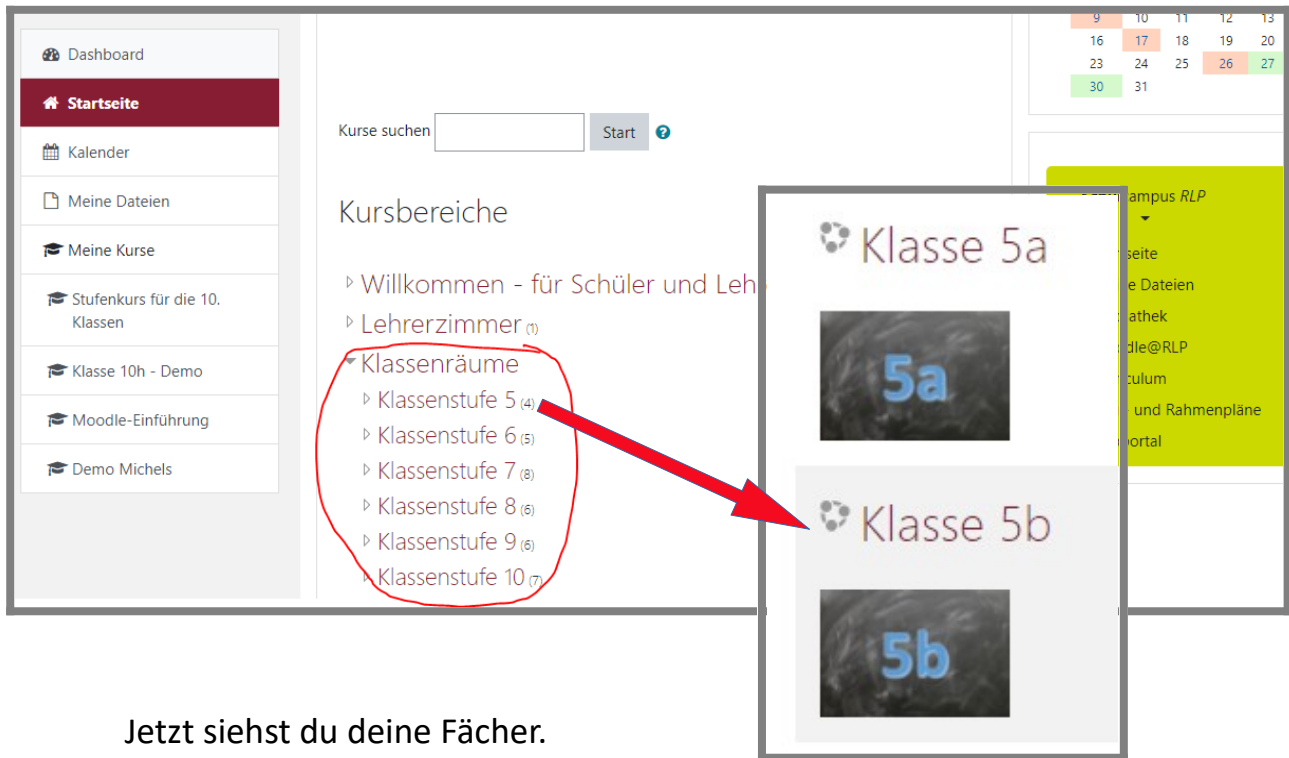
Dashboard
Startseite
Kalender
Meine Dateien
Meine Kurse
Stufenkurs für die 10. Klassen
Klasse 10h - Demo
Moodle-Einführung
Demo Michels

| 9 | 10 | 11 | 12 | 13 |
|---|---|---|---|---|
| 16 | 17 | 18 | 19 | 20 |
| 23 | 24 | 25 | 26 | 27 |
| 30 | 31 | | | |

Kurse suchen Start

Kursbereiche

Willkommen - für Schüler und Leh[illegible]
Lehrerzimmer (1)
Klassenräume
Klassenstufe 5 (4)
Klassenstufe 6 (5)
Klassenstufe 7 (8)
Klassenstufe 8 (6)
Klassenstufe 9 (6)
Klassenstufe 10 (7)

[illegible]ampus RLP
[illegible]seite
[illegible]e Dateien
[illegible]athek
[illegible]dle@RLP
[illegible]culum
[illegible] und Rahmenpläne
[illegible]portal

Klasse 5a
5a
Klasse 5b
5b

Jetzt siehst du deine Fächer.